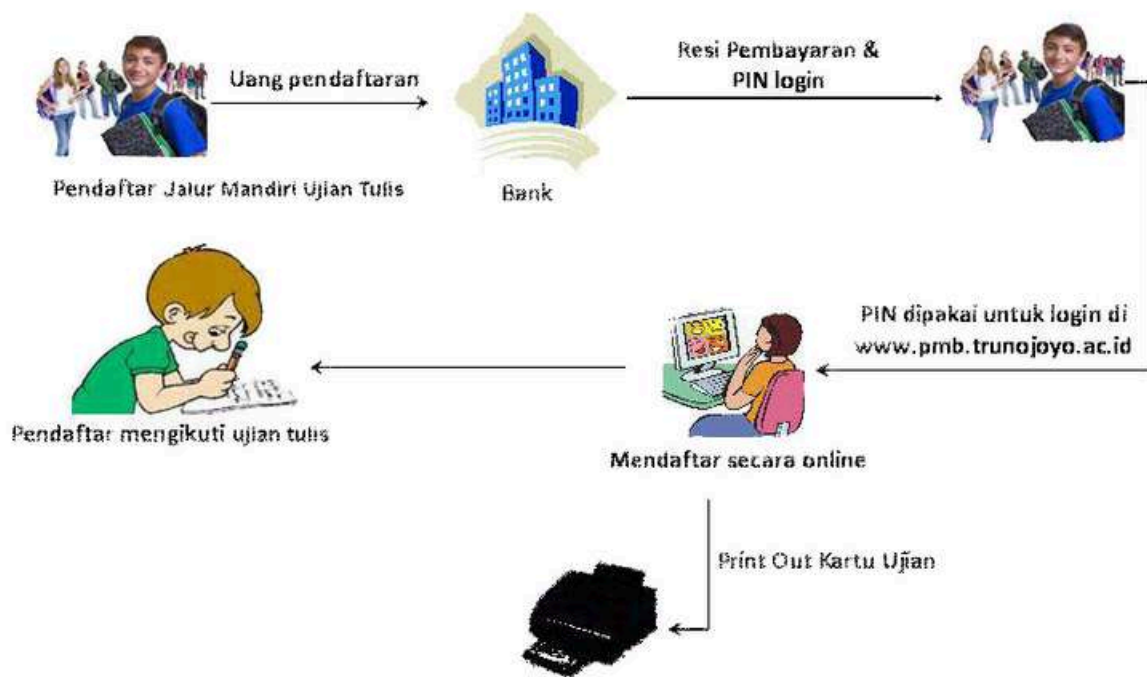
Uang pendaftaran

Resi Pembayaran &
PIN login

Pendaftar Jalur Mandiri Ujian Tulis

Bank

PIN dipakai untuk login di
www.pmb.trunojoyo.ac.id

Pendaftar mengikuti ujian tulis

Mendaftar secara online

Print Out Kartu Ujian